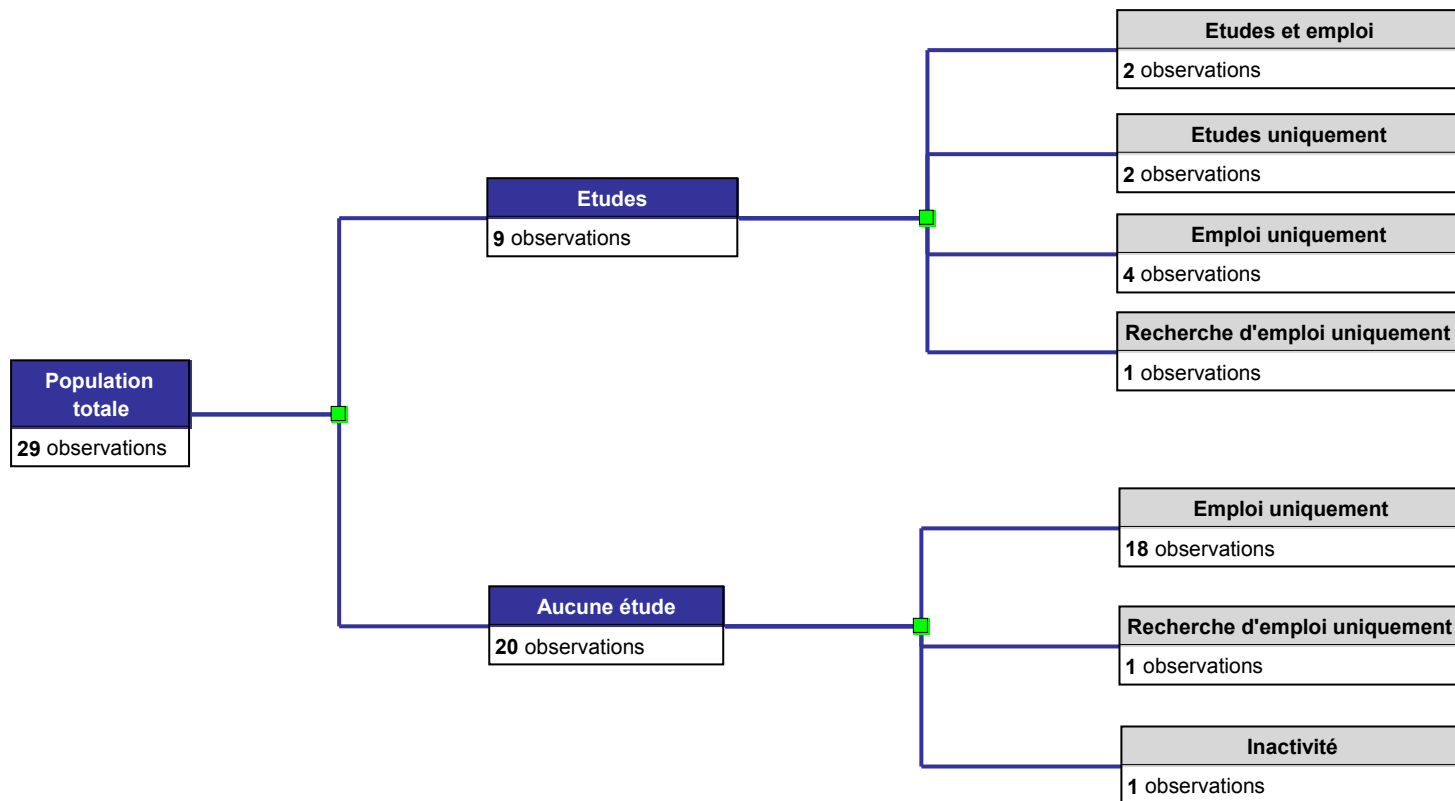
Population totale
29 observations

Etudes
9 observations

Etudes et emploi
2 observations

Etudes uniquement
2 observations

Emploi uniquement
4 observations

Recherche d'emploi uniquement
1 observations

Aucune étude
20 observations

Emploi uniquement
18 observations

Recherche d'emploi uniquement
1 observations

Inactivité
1 observations